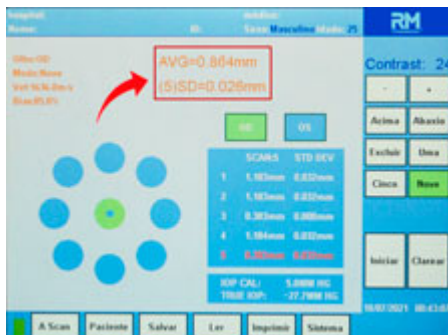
Hospital:
Nome: ID: Médico:
Sexo: Masculino Idade: 25

RM

Olho:OD
Modo:Nome
Vel:%%.0m/s
Bias:0%

AVG=0.864mm
(5)SD=0.026mm

Contrast: 24

OD OS

-
+

Acima Abaixo
Excluir Uma
Cinco Nove

| | SCANS | STD DEV |
|---|---|---|
| 1 | 1.183mm | 0.032mm |
| 2 | 1.183mm | 0.032mm |
| 3 | 0.383mm | 0.000mm |
| 4 | 1.184mm | 0.032mm |
| 5 | 0.000mm | 0.000mm |

IOP CAL: 5.0MM HG
TRUE IOP: -27.7MM HG

Iniciar
Clarear

18/07/2021 08:43:4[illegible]

A Scan Paciente Salvar Ler Imprimir Sistema